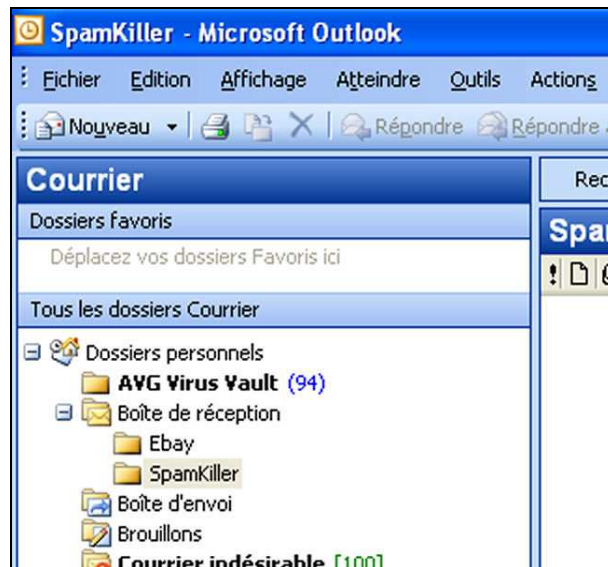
SpamKiller - Microsoft Outlook

Fichier Edition Affichage Atteindre Outils Actions

Nouveau Répondre Répondre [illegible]

Courrier

Dossiers favoris

Déplacez vos dossiers Favoris ici

Tous les dossiers Courrier

Dossiers personnels
AVG Virus Vault (94)
Boîte de réception
Ebay
SpamKiller
Boîte d'envoi
Brouillons
Courrier indésirable [100]

Rec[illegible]

Spa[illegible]